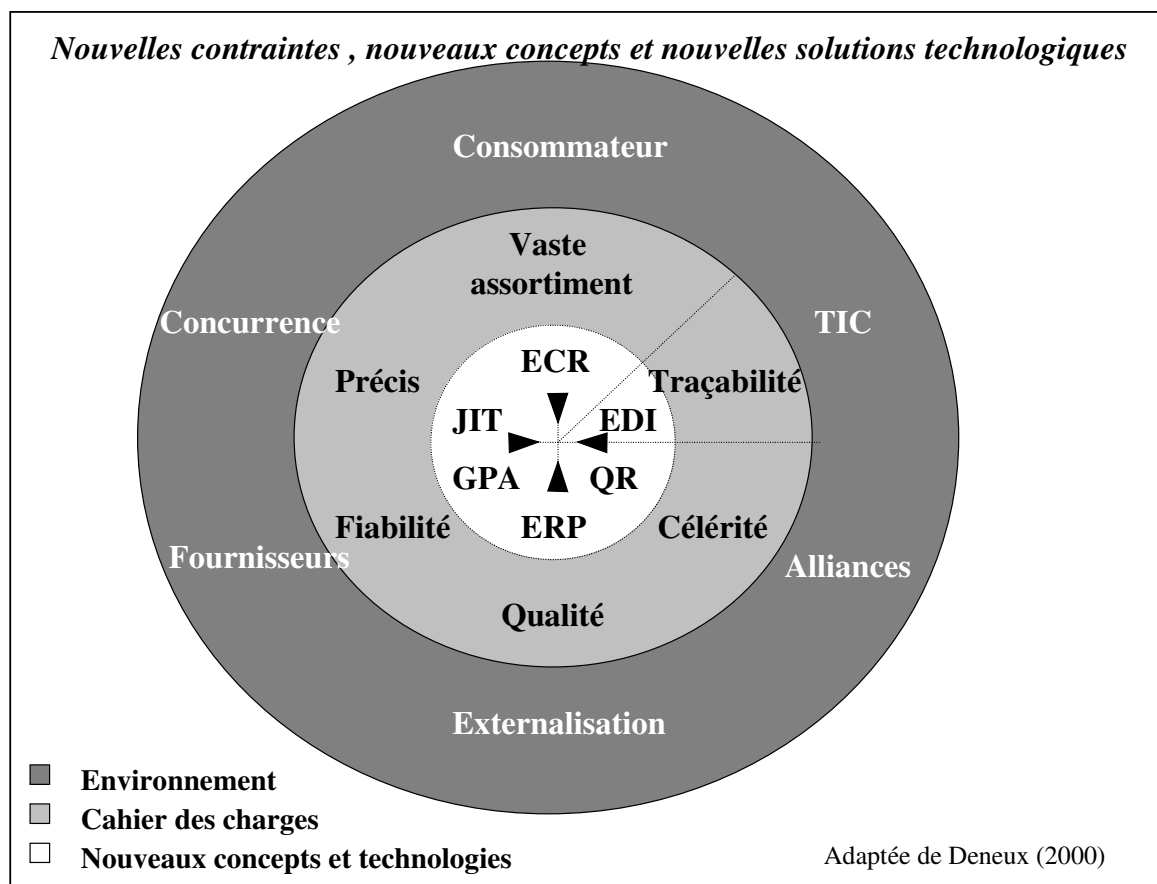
Nouvelles contraintes , nouveaux concepts et nouvelles solutions technologiques

Consommateur

Concurrence

TIC

Fournisseurs

Alliances

Externalisation

Vaste assortiment

Précis

Traçabilité

Fiabilité

Célérité

Qualité

ECR

JIT

EDI

GPA

QR

ERP

Environnement

Cahier des charges

Nouveaux concepts et technologies

Adaptée de Deneux (2000)